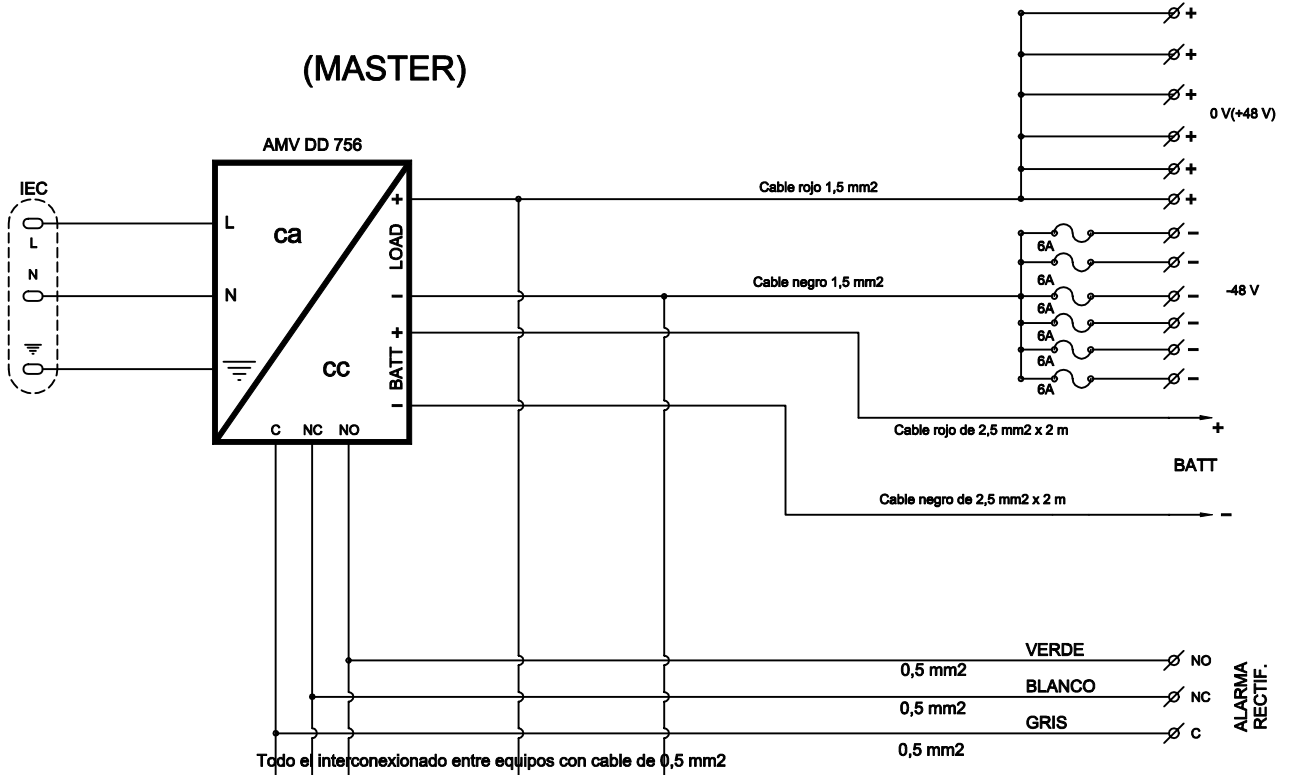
(MASTER)

AMV DD 756

IEC

L

N

L

N

ca

cc

LOAD

BATT

+

−

+

−

C NC NO

Cable rojo 1,5 mm2

Cable negro 1,5 mm2

+
+
+
+
+
+

0 V(+48 V)

6A
6A
6A
6A
6A
6A

−
−
−
−
−
−

-48 V

Cable rojo de 2,5 mm2 x 2 m

+

BATT

Cable negro de 2,5 mm2 x 2 m

−

VERDE
0,5 mm2
BLANCO
0,5 mm2
GRIS
0,5 mm2

NO
NC
C

ALARMA RECTIF.

Todo el interconexionado entre equipos con cable de 0,5 mm2